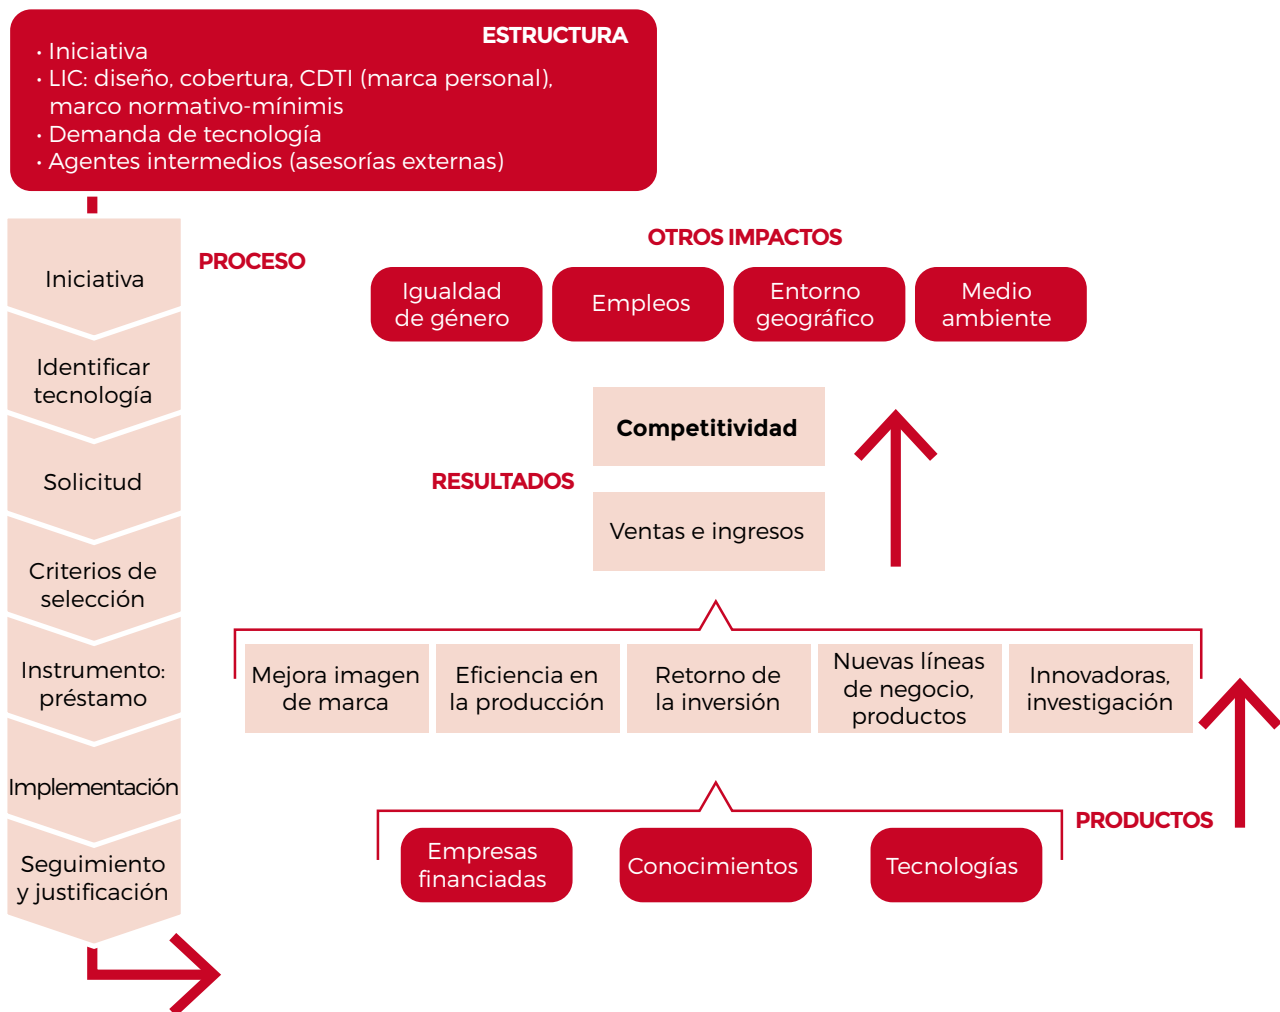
ESTRUCTURA
· Iniciativa
· LIC: diseño, cobertura, CDTI (marca personal), marco normativo-mínimis
· Demanda de tecnología
· Agentes intermedios (asesorías externas)

PROCESO

Iniciativa

Identificar tecnología

Solicitud

Criterios de selección

Instrumento: préstamo

Implementación

Seguimiento y justificación

OTROS IMPACTOS

Igualdad de género

Empleos

Entorno geográfico

Medio ambiente

Competitividad

RESULTADOS

Ventas e ingresos

Mejora imagen de marca

Eficiencia en la producción

Retorno de la inversión

Nuevas líneas de negocio, productos

Innovadoras, investigación

PRODUCTOS

Empresas financiadas

Conocimientos

Tecnologías